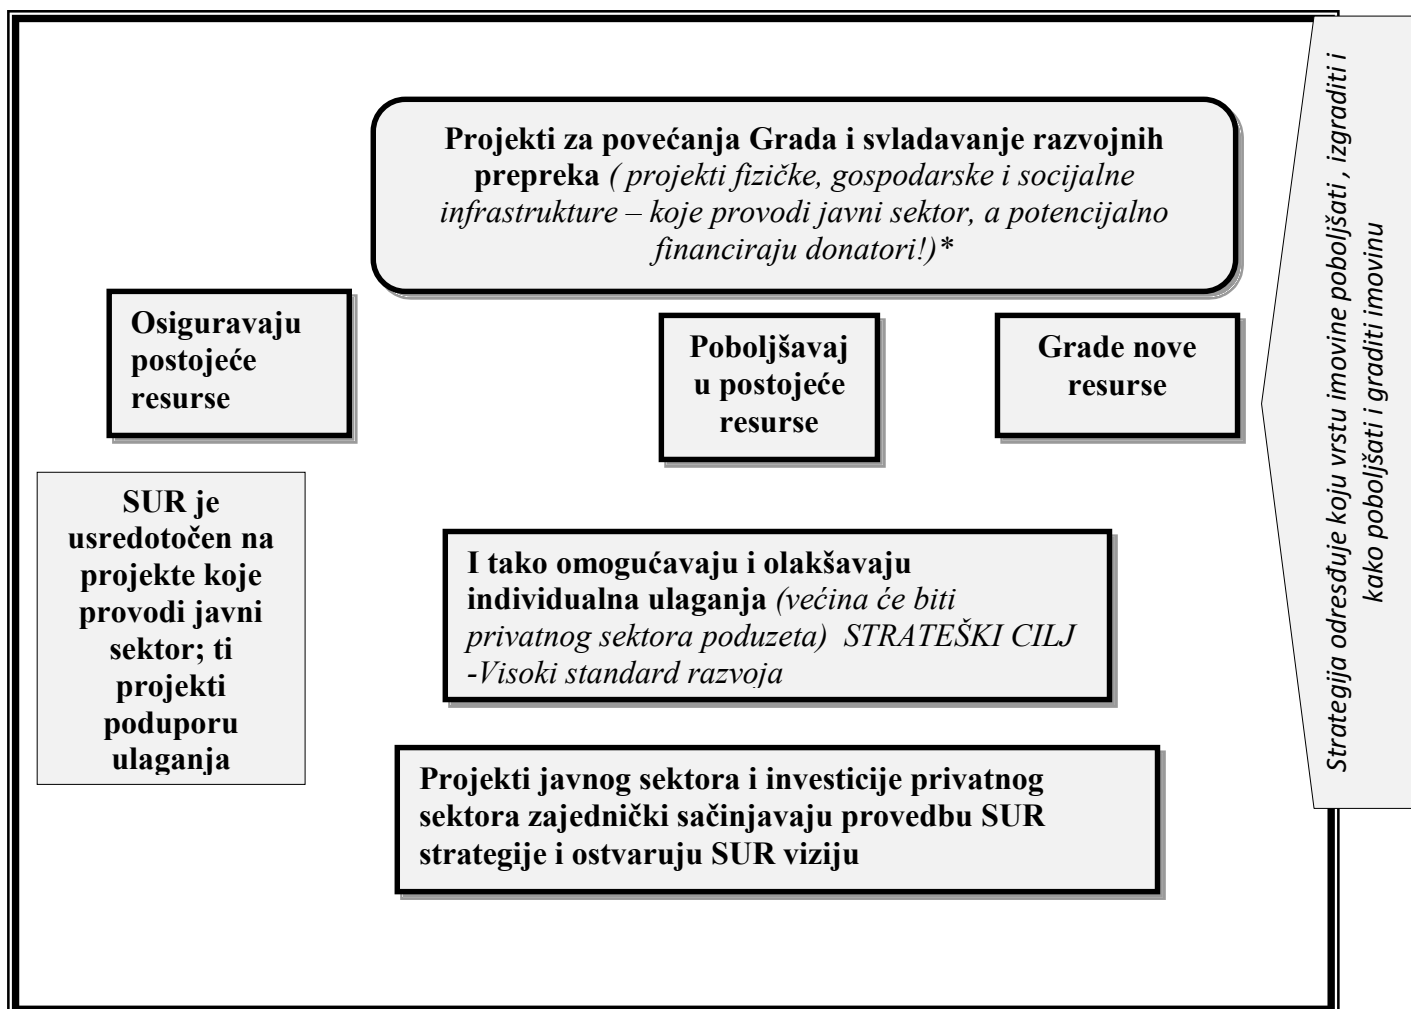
Projekti za povećanja Grada i svladavanje razvojnih prepreka *( projekti fizičke, gospodarske i socijalne infrastrukture – koje provodi javni sektor, a potencijalno financiraju donatori!)**

Osiguravaju postojeće resurse

Poboljšavaj u postojeće resurse

Grade nove resurse

SUR je usredotočen na projekte koje provodi javni sektor; ti projekti poduporu ulaganja

I tako omogućavaju i olakšavaju individualna ulaganja *(većina će biti privatnog sektora poduzeta) STRATEŠKI CILJ -Visoki standard razvoja*

Projekti javnog sektora i investicije privatnog sektora zajednički sačinjavaju provedbu SUR strategije i ostvaruju SUR viziju

Strategija odresđuje koju vrstu imovine poboljšati , izgraditi i kako poboljšati i graditi imovinu